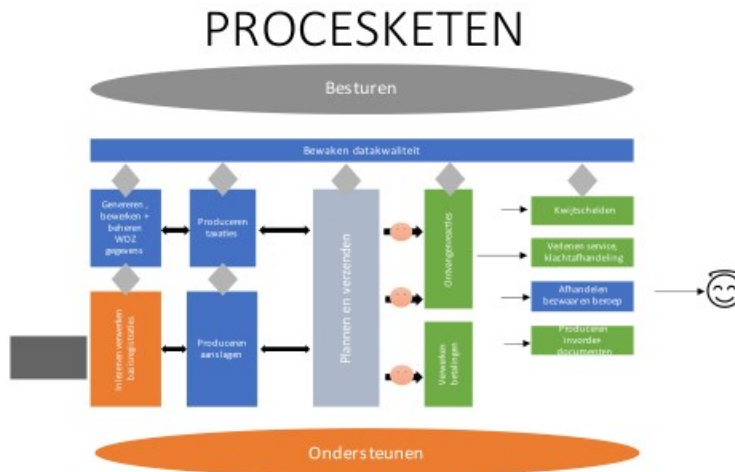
PROCESKETEN

Besturen

Bewaken datakwaliteit

Genereren , bewerken + beheren WOZ gegevens

Produceren taxaties

Plannen en verzenden

Ontvangenreacties

Kwijtschelden

Verlenen service, klachtafhandeling

Afhandelen bezwaren beroep

Produceren invorder-documenten

Inlezeren verwerken basisregistraties

Produceren aanslagen

Verwerken betalingen

Ondersteunen